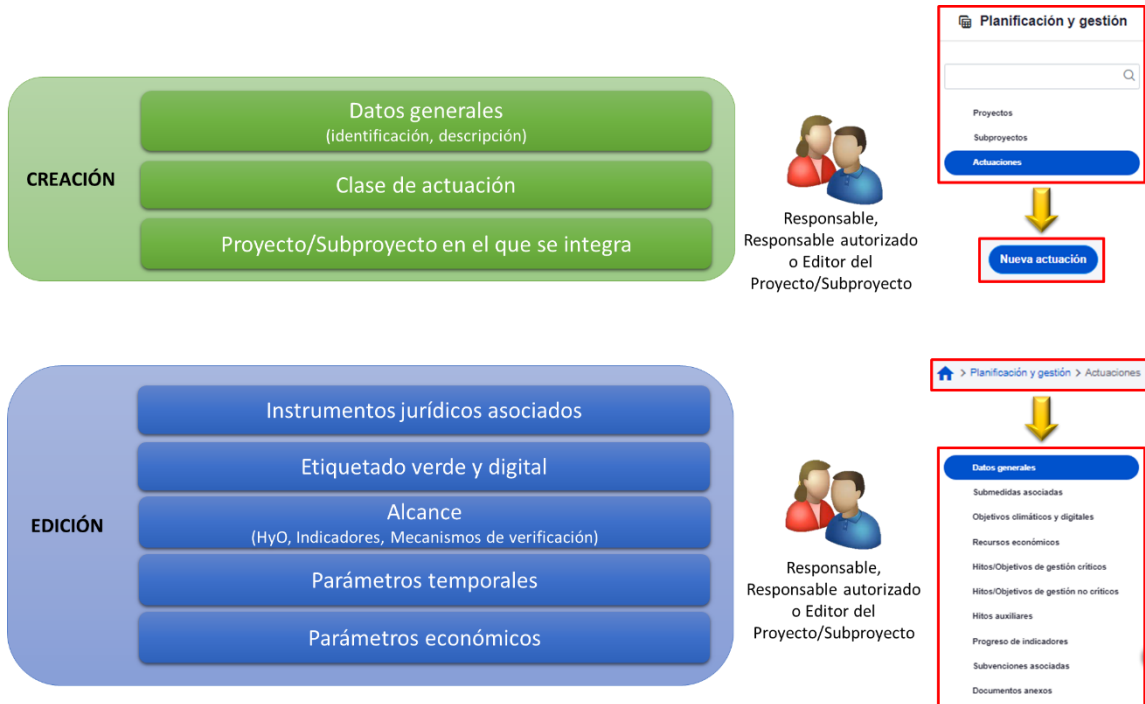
CREACIÓN

Datos generales
(identificación, descripción)

Clase de actuación

Proyecto/Subproyecto en el que se integra

Responsable, Responsable autorizado o Editor del Proyecto/Subproyecto

Planificación y gestión

Proyectos
Subproyectos
Actuaciones

Nueva actuación

EDICIÓN

Instrumentos jurídicos asociados

Etiquetado verde y digital

Alcance
(HyO, Indicadores, Mecanismos de verificación)

Parámetros temporales

Parámetros económicos

Responsable, Responsable autorizado o Editor del Proyecto/Subproyecto

> Planificación y gestión > Actuaciones

Datos generales
Submedidas asociadas
Objetivos climáticos y digitales
Recursos económicos
Hitos/Objetivos de gestión críticos
Hitos/Objetivos de gestión no críticos
Hitos auxiliares
Progreso de indicadores
Subvenciones asociadas
Documentos anexos